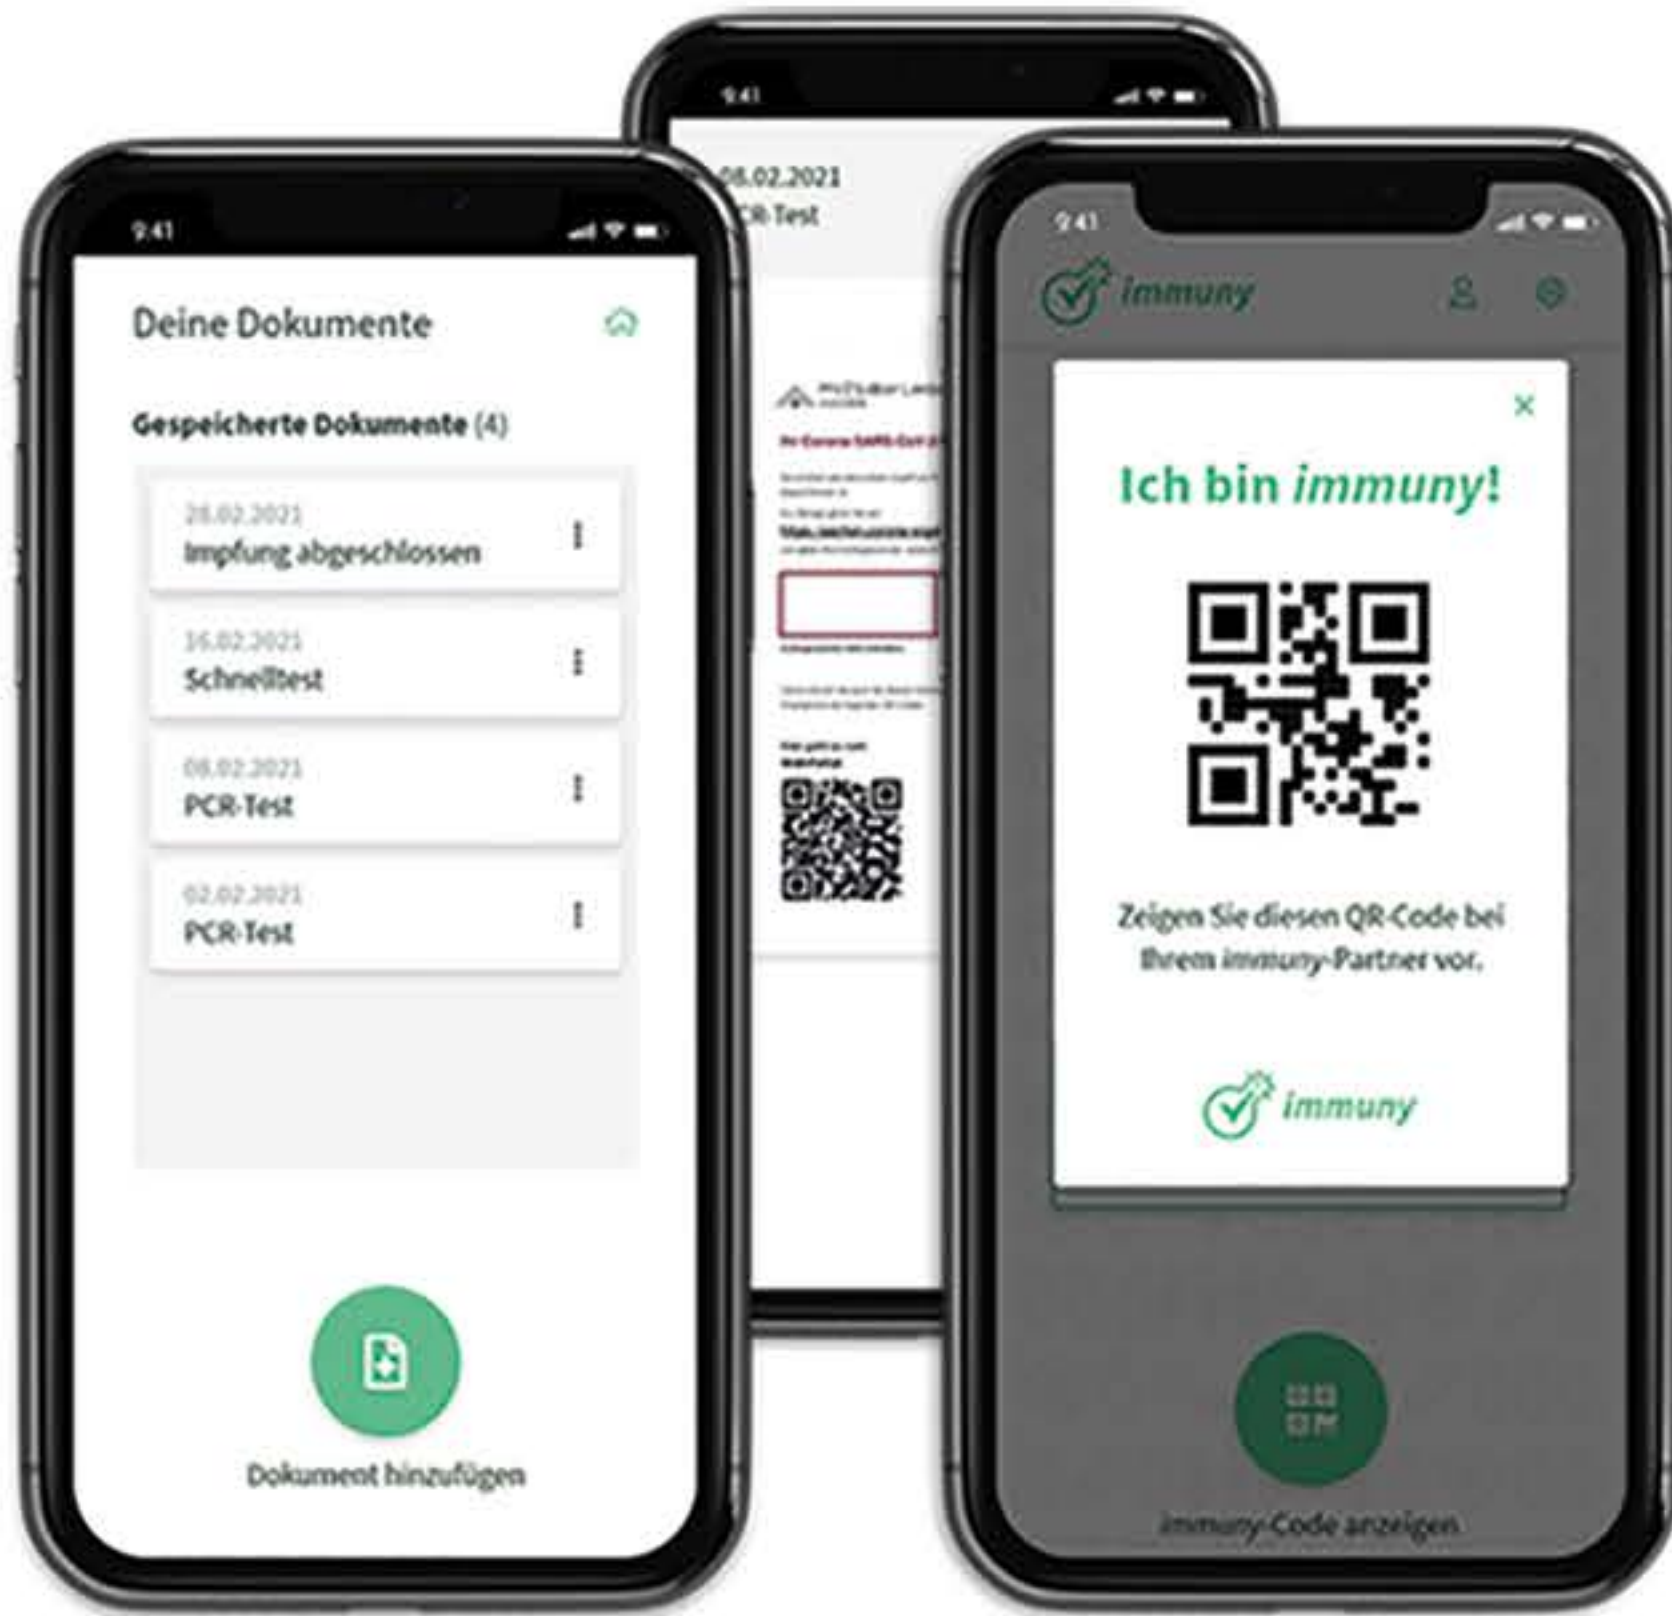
9:41

Deine Dokumente

Gespeicherte Dokumente (4)

28.02.2021
Impfung abgeschlossen

16.02.2021
Schnelltest

08.02.2021
PCR-Test

02.02.2021
PCR-Test

Dokument hinzufügen

9:41

08.02.2021
PCR-Test

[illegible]

9:41

immuny

×

Ich bin immuny!

Zeigen Sie diesen QR-Code bei Ihrem immuny-Partner vor.

immuny

immuny-Code anzeigen